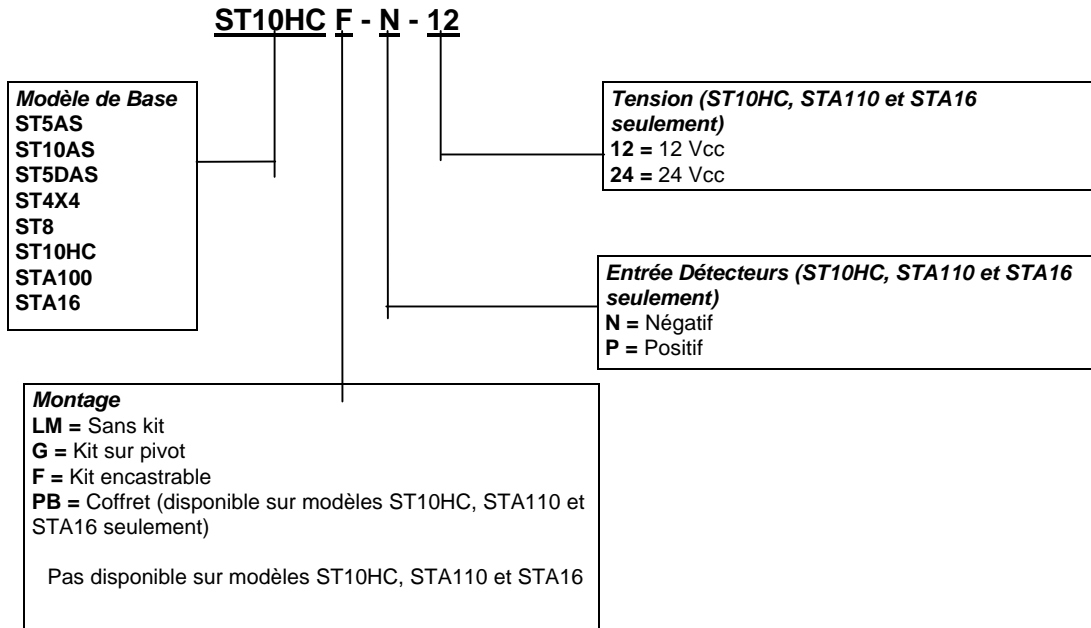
ST10HC F - N - 12

Modèle de Base
ST5AS
ST10AS
ST5DAS
ST4X4
ST8
ST10HC
STA100
STA16

Tension (ST10HC, STA110 et STA16 seulement)
12 = 12 Vcc
24 = 24 Vcc

Entrée Détecteurs (ST10HC, STA110 et STA16 seulement)
N = Négatif
P = Positif

Montage
LM = Sans kit
G = Kit sur pivot
F = Kit encastrable
PB = Coffret (disponible sur modèles ST10HC, STA110 et STA16 seulement)

Pas disponible sur modèles ST10HC, STA110 et STA16